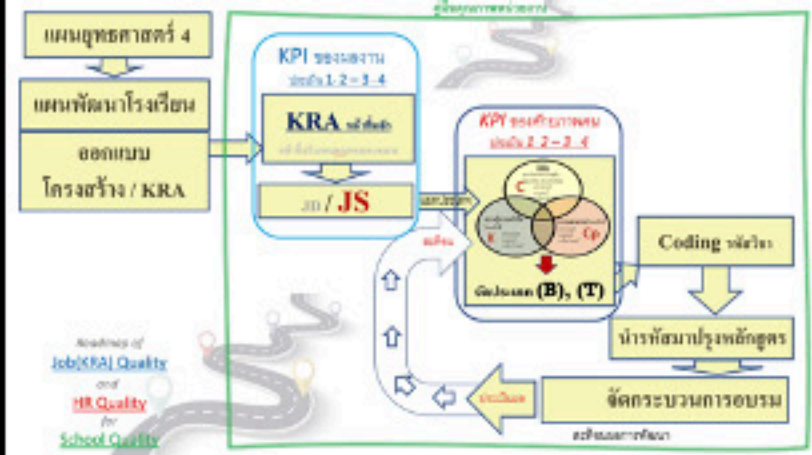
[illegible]

แผนยุทธศาสตร์ 4

แผนพัฒนาโรงเรียน

ออกแบบ โครงสร้าง / KRA

KPI ของงาน

ระดับ 1-2-3-4

KRA หน้าที่หลัก

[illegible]

JD / JS

KPI ของศักยภาพคน

ระดับ 1-2-3-4

C

K

Cp

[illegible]

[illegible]

ผลประเมิน

บัดประเมิน (B), (T)

Coding รหัสวิชา

นำรหัสมาปรุงหลักสูตร

จัดกระบวนการอบรม

ประเมินผล

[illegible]

Readiness of

Job(KRA) Quality

and

HR Quality

for

School Quality